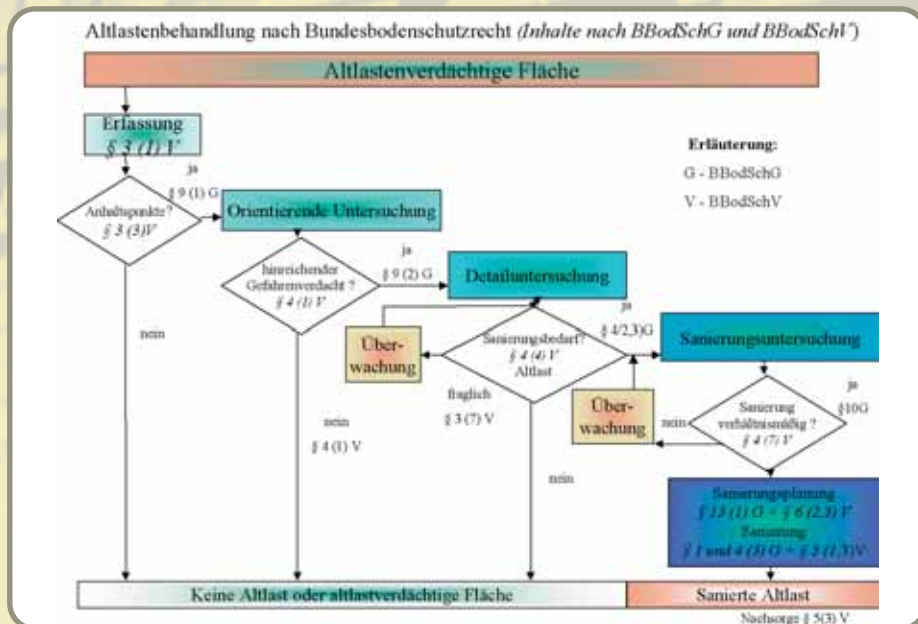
Altlastenbehandlung nach Bundesbodenschutzrecht (Inhalte nach BBodSchG und BBodSchV)

Altlastenverdächtige Fläche

Erfassung
§ 3 (1) V

Erläuterung:
G - BBodSchG
V - BBodSchV

ja
§ 9 (1) G

Anhaltspunkte?
§ 3 (3) V

Orientierende Untersuchung

ja
§ 9 (2) G

hinreichender Gefahrenverdacht ?
§ 4 (1) V

Detailuntersuchung

ja
§ 4(2,3)G

Über-wachung

Sanierungsbedarf?
§ 4 (4) V
Altlast

Sanierungsuntersuchung

nein

fraglich
§ 3 (7) V

Über-wachung

nein

Sanierung verhältnismäßig ?
§ 4 (7) V

ja
§10G

nein
§ 4 (1) V

nein

Sanierungsplanung
§ 13 (1) G + § 6 (2,3) V
Sanierung
§ 1 und 4 (3) G + § 5 (1,5)V

Keine Altlast oder altlastverdächtige Fläche

Sanierte Altlast

Nachsorge § 5(3) V